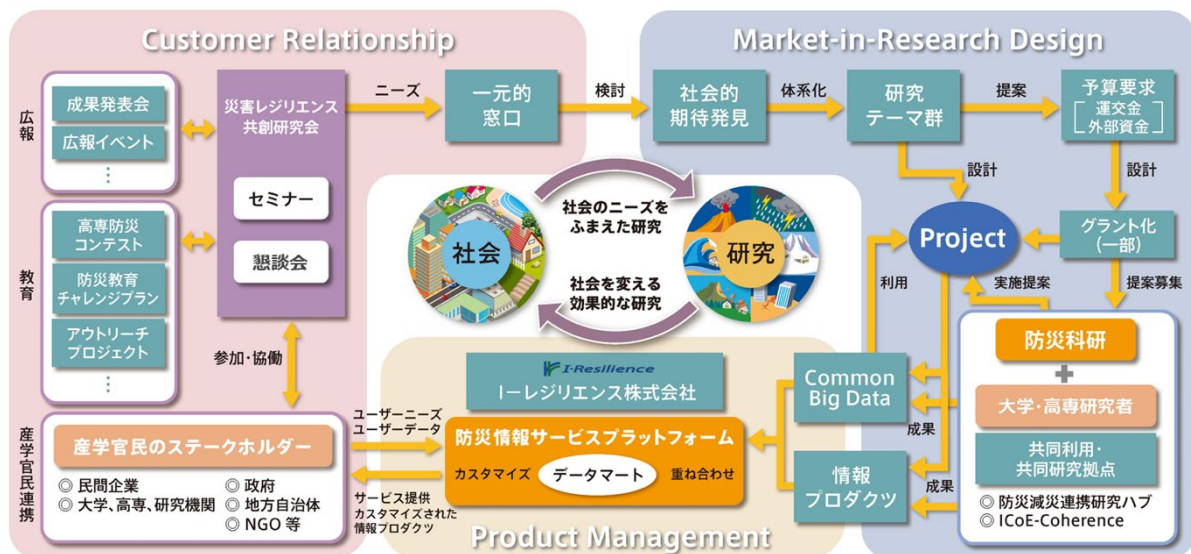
Customer Relationship

Market-in-Research Design

広報

成果発表会

広報イベント

⋮

教育

高専防災コンテスト

防災教育チャレンジプラン

アウトリーチプロジェクト

⋮

災害レジリエンス共創研究会

セミナー

懇談会

参加・協働

ニーズ

一元的窓口

検討

社会的期待発見

体系化

研究テーマ群

提案

予算要求
運交金
外部資金

設計

設計

Project

グラント化(一部)

提案募集

実施提案

利用

社会のニーズをふまえた研究

社会

研究

社会を変える効果的な研究

防災科研

大学・高専研究者

共同利用・共同研究拠点

◎ 防災減災連携研究ハブ
◎ ICoE-Coherence

成果

成果

Common Big Data

情報プロダクツ

I-Resilience

I-レジリエンス株式会社

防災情報サービスプラットフォーム

カスタマイズ

データマート

重ね合わせ

ユーザーニーズ
ユーザーデータ

サービス提供
カスタマイズされた情報プロダクツ

産学官民連携

産学官民のステークホルダー

◎ 民間企業
◎ 大学、高専、研究機関
◎ 政府
◎ 地方自治体
◎ NGO 等

Product Management